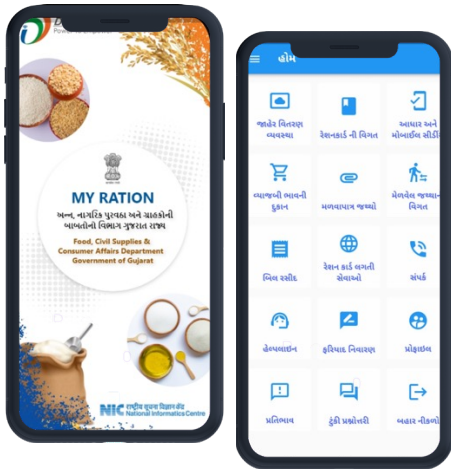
MY RATION

અન્ન, નાગરિક પુરવઠા અને ગ્રાહકોની બાબતોનો વિભાગ ગુજરાત રાજ્ય

Food, Civil Supplies & Consumer Affairs Department Government of Gujarat

NIC राष्ट्रीय सूचना विज्ञान केंद्र National Informatics Centre

હોમ

જાહેર વિતરણ વ્યવસ્થા

રેશનકાર્ડ ની વિગત

આધાર અને મોબાઈલ સીડીંગ

વ્યાજબી ભાવની દુકાન

મળવાપાત્ર જથ્થો

મેળવેલ જથ્થાની વિગત

બિલ રસીદ

રેશન કાર્ડ લગતી સેવાઓ

સંપર્ક

હેલ્પલાઇન

ફરિયાદ નિવારણ

પ્રોફાઇલ

પ્રતિભાવ

ટૂંકી પ્રશ્નોત્તરી

બહાર નીકળો